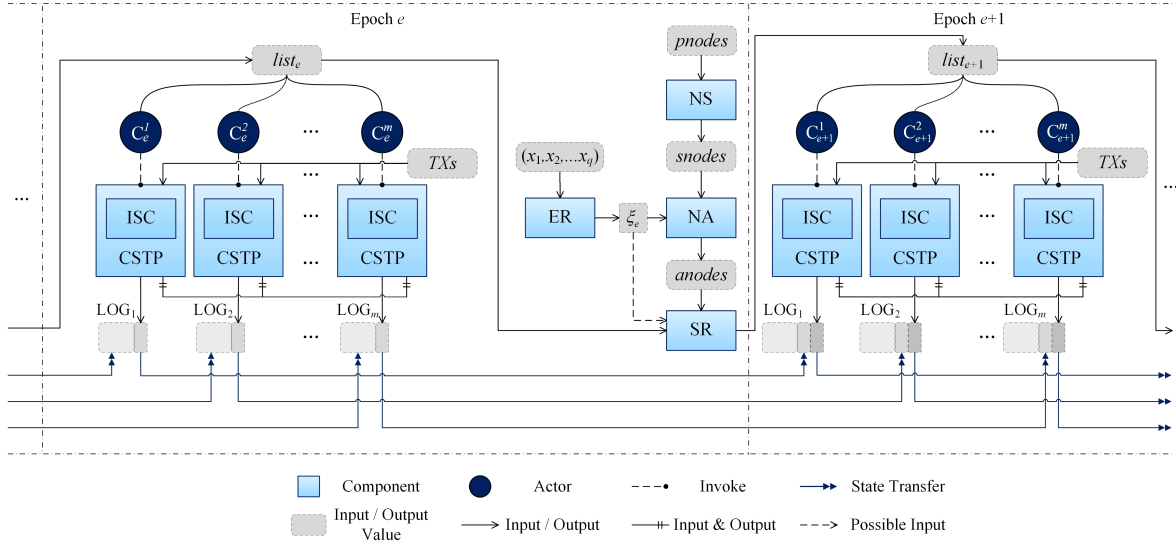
Epoch $e$

$list_e$

$C_e^1$ $C_e^2$ ... $C_e^m$

$TXs$

...

ISC CSTP ISC CSTP ... ISC CSTP

... ...

$LOG_1$ $LOG_2$ ... $LOG_m$

$pnodes$

NS

$snodes$

$(x_1,x_2,...x_q)$

ER

$\xi_e$

NA

$anodes$

SR

Epoch $e$+1

$list_{e+1}$

$C_{e+1}^1$ $C_{e+1}^2$ ... $C_{e+1}^m$

$TXs$

...

ISC CSTP ISC CSTP ... ISC CSTP

... ...

$LOG_1$ $LOG_2$ ... $LOG_m$

Component
Actor
Invoke
State Transfer
Input / Output Value
Input / Output
Input & Output
Possible Input